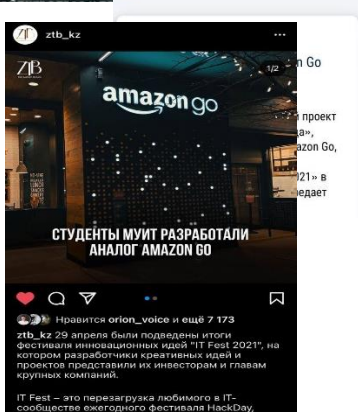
ztb_kz

ZTB

1/2

amazon go

СТУДЕНТЫ МУИТ РАЗРАБОТАЛИ АНАЛОГ AMAZON GO

n Go

проект
ца»,
azon Go,

021» в
ередает

Нравится orion_voice и ещё 7 173

ztb_kz 29 апреля были подведены итоги фестиваля инновационных идей "IT Fest 2021", на котором разработчики креативных идей и проектов представили их инвесторам и главам крупных компаний.

IT Fest – это перезагрузка любимого в IT-сообществе ежегодного фестиваля HackDay,